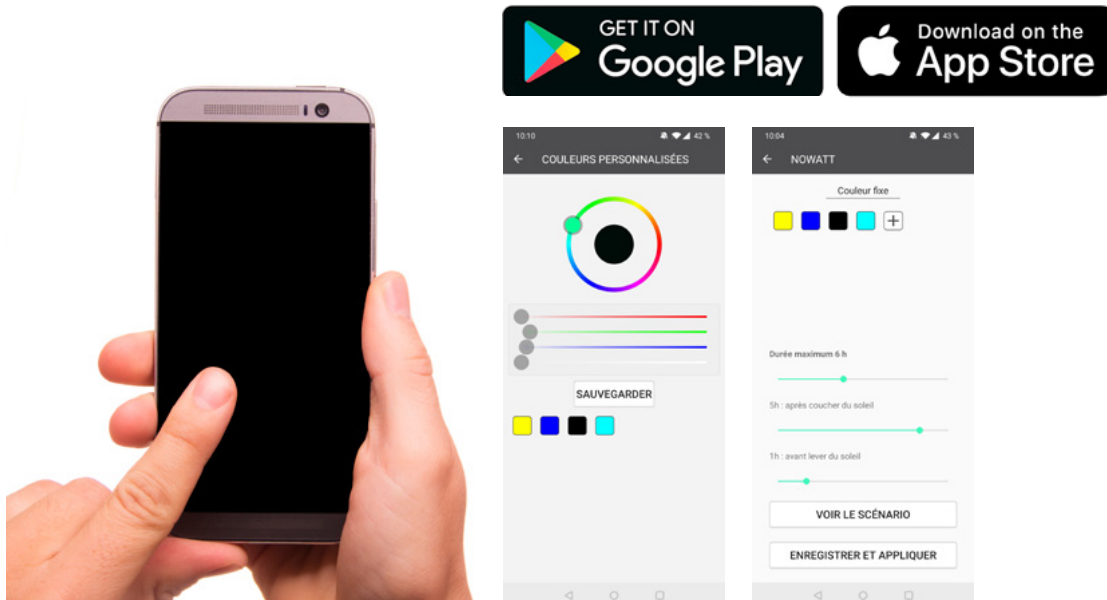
GET IT ON
Google Play

Download on the
App Store

10:10 42 %
COULEURS PERSONNALISÉES

SAUVEGARDER

10:04 43 %
NOWATT

Couleur fixe

+

Durée maximum 6 h

5h : après coucher du soleil

1h : avant lever du soleil

VOIR LE SCÉNARIO

ENREGISTRER ET APPLIQUER